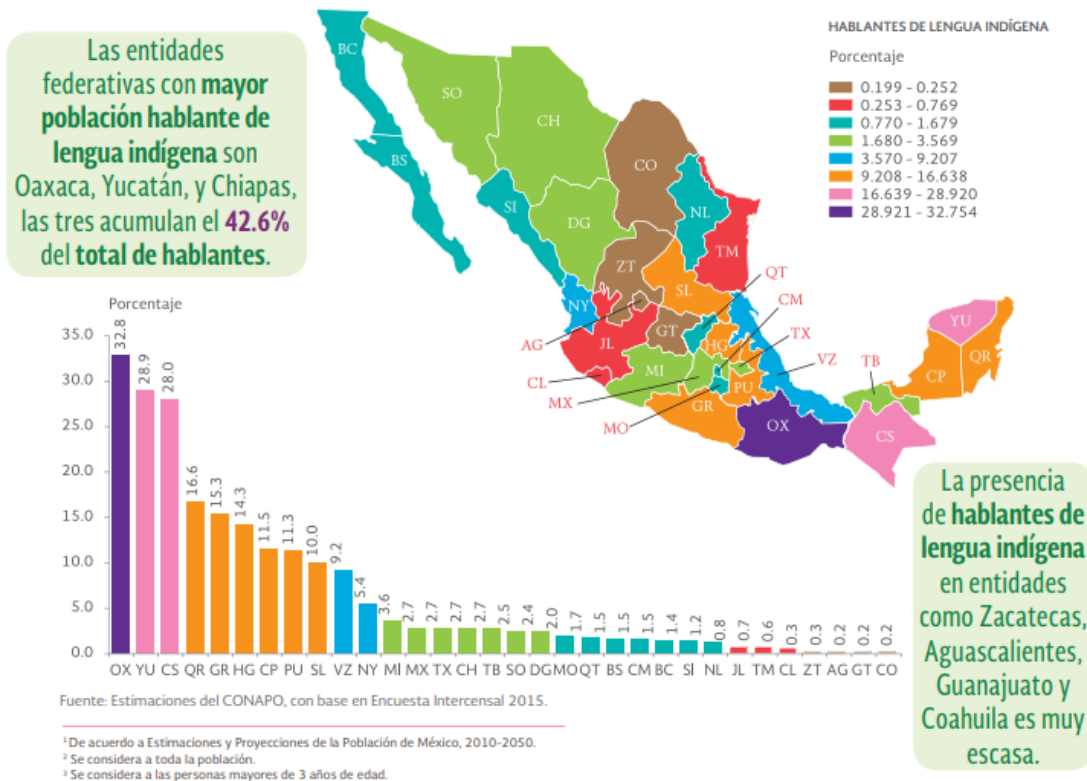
Las entidades federativas con **mayor población hablante de lengua indígena** son Oaxaca, Yucatán, y Chiapas, las tres acumulan el **42.6%** del **total de hablantes**.

HABLANTES DE LENGUA INDÍGENA

Porcentaje

0.199 - 0.252
0.253 - 0.769
0.770 - 1.679
1.680 - 3.569
3.570 - 9.207
9.208 - 16.638
16.639 - 28.920
28.921 - 32.754

BC, SO, CH, CO, BS, SI, DG, NL, TM, ZT, SL, QT, NY, AG, JL, GT, HG, CM, TX, VZ, CL, MI, PU, MX, GR, MO, OX, TB, YU, QR, CP, CS

Porcentaje

| OX | YU | CS | QR | GR | HG | CP | PU | SL | VZ | NY | MI | MX | TX | CH | TB | SO | DG | MO | QT | BS | CM | BC | SI | NL | JL | TM | CL | ZT | AG | GT | CO |
|---|---|---|---|---|---|---|---|---|---|---|---|---|---|---|---|---|---|---|---|---|---|---|---|---|---|---|---|---|---|---|---|
| 32.8 | 28.9 | 28.0 | 16.6 | 15.3 | 14.3 | 11.5 | 11.3 | 10.0 | 9.2 | 5.4 | 3.6 | 2.7 | 2.7 | 2.7 | 2.7 | 2.5 | 2.5 | 2.0 | 1.7 | 1.5 | 1.5 | 1.5 | 1.4 | 1.2 | 0.8 | 0.7 | 0.6 | 0.3 | 0.3 | 0.2 | 0.2 | 0.2 |

35.0, 30.0, 25.0, 20.0, 15.0, 10.0, 5.0, 0.0

Fuente: Estimaciones del CONAPO, con base en Encuesta Intercensal 2015.

La presencia de **hablantes de lengua indígena** en entidades como Zacatecas, Aguascalientes, Guanajuato y Coahuila es muy escasa.

¹ De acuerdo a Estimaciones y Proyecciones de la Población de México, 2010-2050.
² Se considera a toda la población.
³ Se considera a las personas mayores de 3 años de edad.